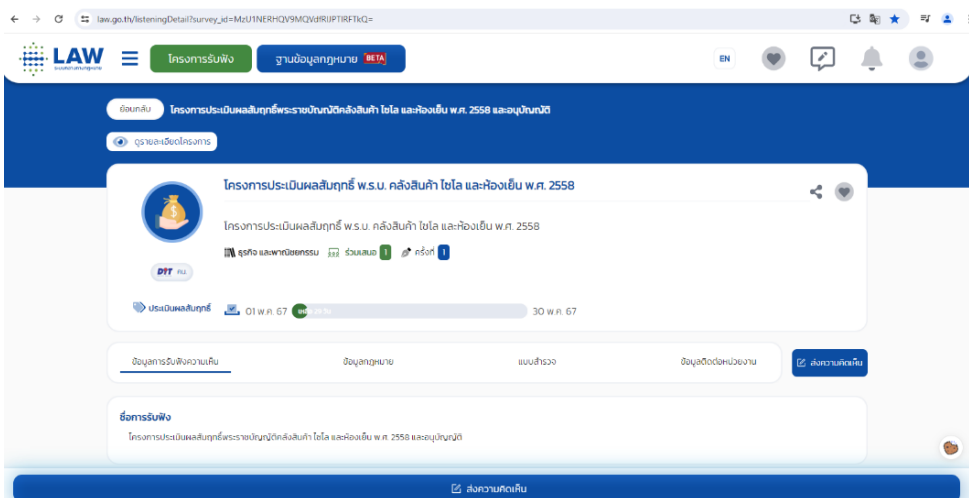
law.go.th/listeningDetail?survey_id=MzU1NERHQV9MQVdfRUJPTlRFTkQ=

LAW

โครงการรับฟัง

ฐานข้อมูลกฎหมาย BETA

EN

ย้อนกลับ

โครงการประเมินผลสัมฤทธิ์พระราชบัญญัติคลังสินค้า ไซโล และห้องเย็น พ.ศ. 2558 และอนุบัญญัติ

ดูรายละเอียดโครงการ

โครงการประเมินผลสัมฤทธิ์ พ.ร.บ. คลังสินค้า ไซโล และห้องเย็น พ.ศ. 2558

โครงการประเมินผลสัมฤทธิ์ พ.ร.บ. คลังสินค้า ไซโล และห้องเย็น พ.ศ. 2558

ธุรกิจ และพาณิชยกรรม

ร่วมเสนอ 1

ครั้งที่ 1

DIT คน.

ประเมินผลสัมฤทธิ์

01 พ.ค. 67

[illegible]

30 พ.ค. 67

ข้อมูลการรับฟังความเห็น

ข้อมูลกฎหมาย

แบบสำรวจ

ข้อมูลติดต่อหน่วยงาน

ส่งความคิดเห็น

ชื่อการรับฟัง

โครงการประเมินผลสัมฤทธิ์พระราชบัญญัติคลังสินค้า ไซโล และห้องเย็น พ.ศ. 2558 และอนุบัญญัติ

ส่งความคิดเห็น